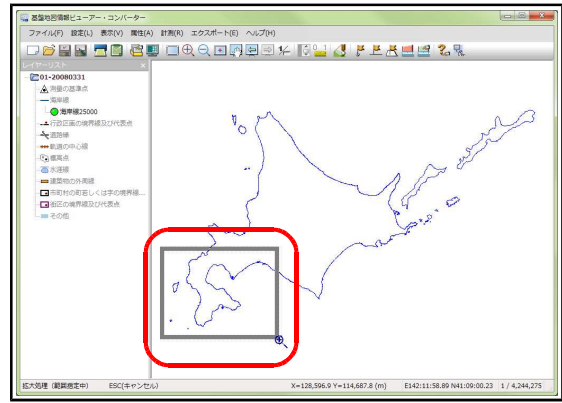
基盤地図情報ビューアー・コンバーター

ファイル(F) 設定(L) 表示(V) 属性(A) 計測(R) エクスポート(E) ヘルプ(H)

レイヤーリスト ×

01-20080331
測量の基準点
海岸線
海岸線25000
行政区画の境界線及び代表点
道路縁
軌道の中心線
標高点
水涯線
建築物の外周線
市町村の町若しくは字の境界線...
街区の境界線及び代表点
その他

拡大処理（範囲指定中） ESC(キャンセル) X=128,596.9 Y=114,687.8 (m) E142:11:58.89 N41:09:00.23 1 / 4,244,275